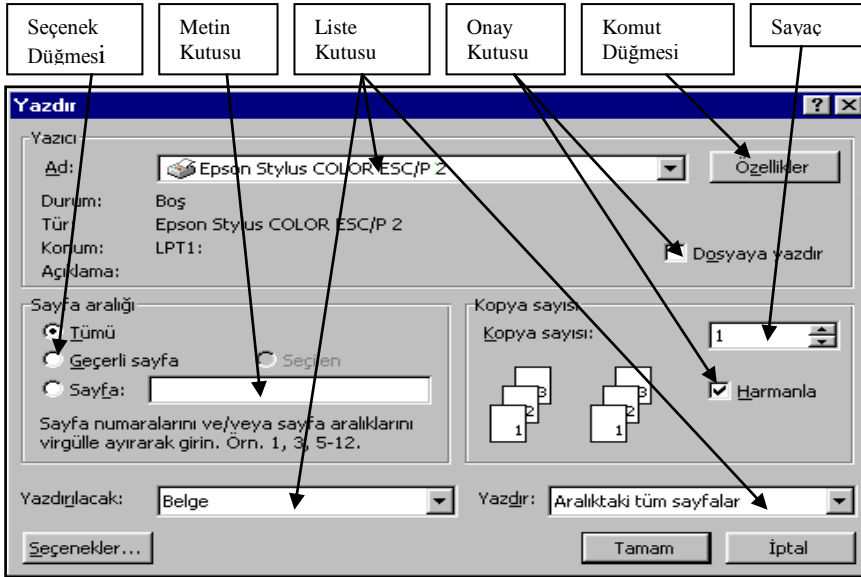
Seçenek Düğmesi

Metin Kutusu

Liste Kutusu

Onay Kutusu

Komut Düğmesi

Sayaç

Yazdır

Yazıcı

Ad: Epson Stylus COLOR ESC/P 2

Özellikler

Durum: Boş

Tür: Epson Stylus COLOR ESC/P 2

Konum: LPT1:

Açıklama:

Dosyaya yazdır

Sayfa aralığı

Tümü

Geçerli sayfa

Seçilen

Sayfa:

Sayfa numaralarını ve/veya sayfa aralıklarını virgülle ayırarak girin. Örn. 1, 3, 5-12.

Kopya sayısı

Kopya sayısı: 1

3 2 1

3 2 1

Harmanla

Yazdırılacak: Belge

Yazdır: Aralıktaki tüm sayfalar

Seçenekler...

Tamam

İptal